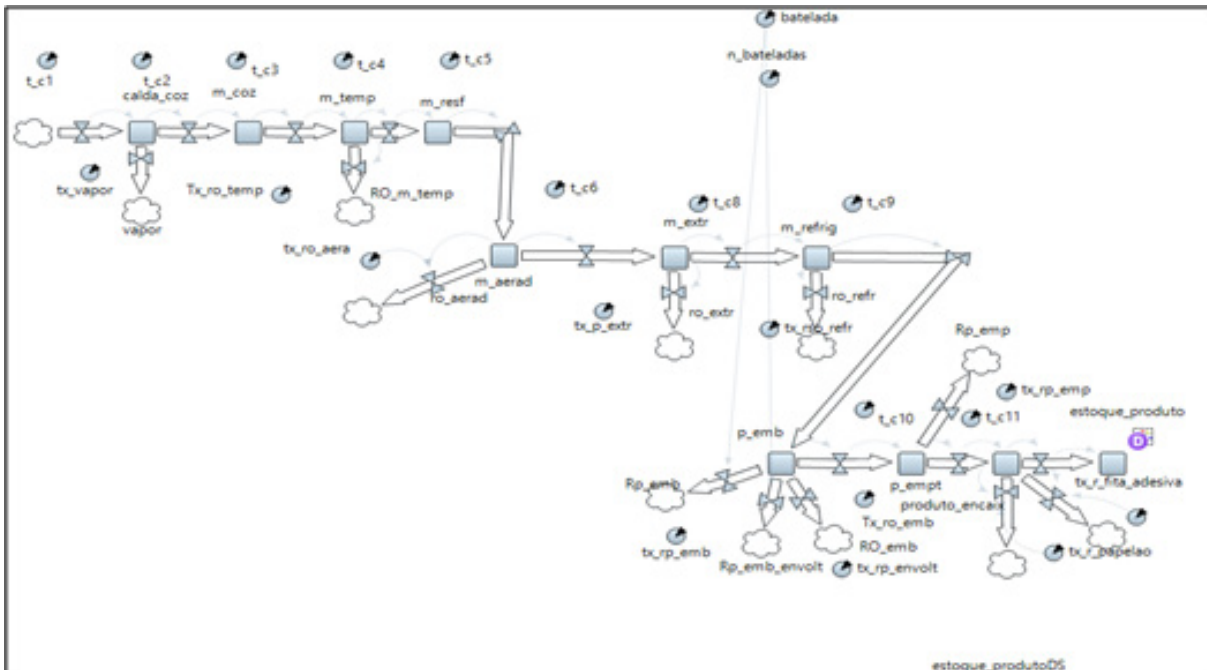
batelada

t_c1
t_c2
calda_coz
t_c3
m_coz
t_c4
m_temp
t_c5
m_resf
n_bateladas

tx_vapor
vapor
Tx_ro_temp
RO_m_temp

t_c6
tx_ro_aera
m_aerad
ro_aerad
t_c8
m_extr
t_c9
m_refrig
tx_p_extr
ro_extr
ro_refr
tx_ro_refr

Rp_emp
tx_rp_emp
t_c10
t_c11
estoque_produto
p_emb
Rp_emb
p_empt
produto_encaix
tx_r_fita_adesiva
Tx_ro_emb
tx_rp_emb
RO_emb
Rp_emb_envolt
tx_rp_envolt
tx_r_papelao

estoque_produtoDS